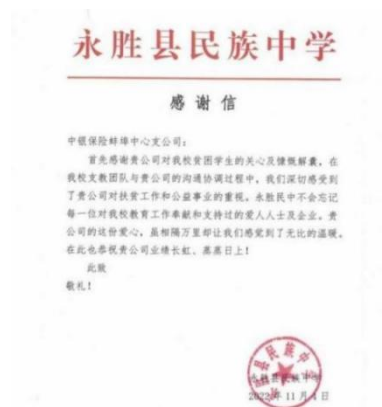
永胜县民族中学

感谢信

中银保险蚌埠中心支公司：

首先感谢贵公司对我校贫困学生的关心及慷慨解囊，在我校支教团队与贵公司的沟通协调过程中，我们深切感受到了贵公司对扶贫工作和公益事业的重视。永胜民中不会忘记每一位对我校教育工作奉献和支持过的爱心人士及企业。贵公司的这份爱心，虽相隔万里却让我们感受到了无比的温暖。在此也恭祝贵公司业绩长虹、蒸蒸日上！

此致

敬礼！

永胜县民族中学

2022年11月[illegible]日